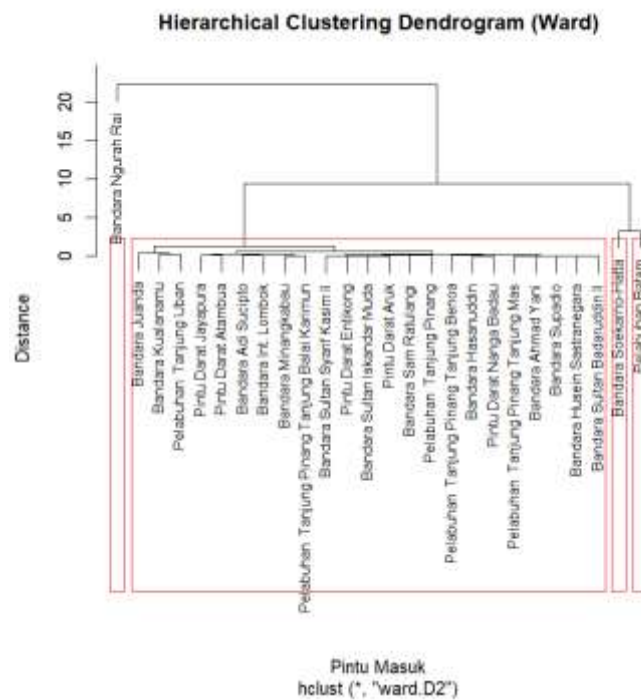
Hierarchical Clustering Dendrogram (Ward)

20
15
10
5
0

Distance

Bandara Ngurah Rai
Bandara Juanda
Bandara Kualanamu
Pelabuhan Tanjung Uban
Pintu Darat Jayapura
Pintu Darat Atambua
Bandara Adi Sucipto
Bandara Int. Lombok
Bandara Minangkabau
Pelabuhan Tanjung Pinang Tanjung Balai Karimun
Bandara Sultan Syarif Kasim II
Pintu Darat Entikong
Bandara Sultan Iskandar Muda
Pintu Darat Aruk
Bandara Sam Ratulangi
Pelabuhan Tanjung Pinang
Pelabuhan Tanjung Pinang Tanjung Benoa
Bandara Hasanuddin
Pintu Darat Nanga Badau
Pelabuhan Tanjung Pinang Tanjung Mas
Bandara Ahmad Yani
Bandara Supadio
Bandara Husein Sastranegara
Bandara Sultan Badaruddin II
Bandara Soekarno-Hatta
Pelabuhan Batam

Pintu Masuk
hclust (*, "ward.D2")